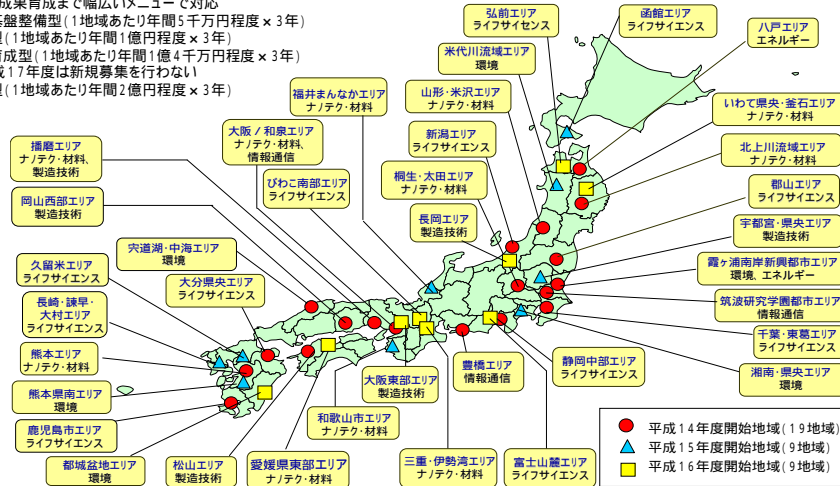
成果育成まで幅広いメニューで対応
盤整備型（1地域あたり年間5千万円程度 × 3年）
（1地域あたり年間1億円程度 × 3年）
成型（1地域あたり年間1億4千万円程度 × 3年）
成17年度は新規募集を行わない
（1地域あたり年間2億円程度 × 3年）

弘前エリア
ライフサイエンス

函館エリア
ライフサイエンス

八戸エリア
エネルギー

米代川流域エリア
環境

山形・米沢エリア
ナノテク・材料

いわて県央・釜石エリア
ナノテク・材料

福井まんなかエリア
ナノテク・材料

新潟エリア
ライフサイエンス

北上川流域エリア
ナノテク・材料

大阪／和泉エリア
ナノテク・材料、
情報通信

桐生・太田エリア
ナノテク・材料

郡山エリア
ライフサイエンス

播磨エリア
ナノテク・材料、
製造技術

びわこ南部エリア
ライフサイエンス

長岡エリア
製造技術

宇都宮・県央エリア
製造技術

岡山西部エリア
製造技術

宍道湖・中海エリア
環境

霞ヶ浦南岸新興都市エリア
環境、エネルギー

久留米エリア
ライフサイエンス

大分県央エリア
ライフサイエンス

筑波研究学園都市エリア
情報通信

長崎・諫早・
大村エリア
ライフサイエンス

千葉・東葛エリア
ライフサイエンス

熊本エリア
ナノテク・材料

豊橋エリア
情報通信

静岡中部エリア
ライフサイエンス

湘南・県央エリア
環境

熊本県南エリア
環境

大阪東部エリア
製造技術

和歌山市エリア
ナノテク・材料

鹿児島市エリア
ライフサイエンス

都城盆地エリア
環境

松山エリア
製造技術

愛媛県東部エリア
ナノテク・材料

三重・伊勢湾エリア
ナノテク・材料

富士山麓エリア
ライフサイエンス

平成14年度開始地域（19地域）
平成15年度開始地域（9地域）
平成16年度開始地域（9地域）